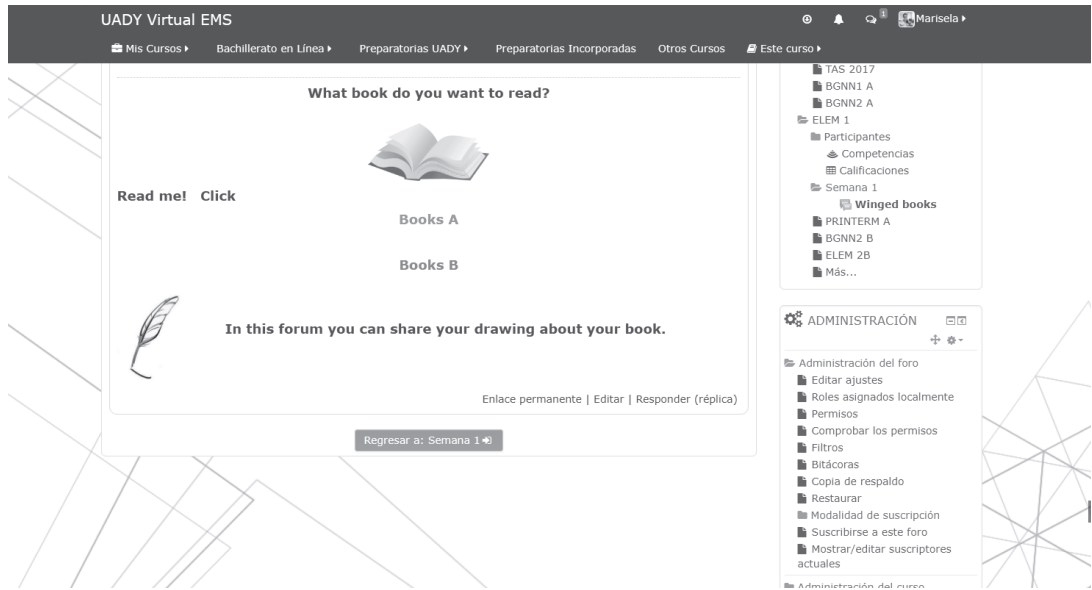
UADY Virtual EMS

1 Marisela

Mis Cursos Bachillerato en Línea Preparatorias UADY Preparatorias Incorporadas Otros Cursos Este curso

What book do you want to read?

Read me! Click

Books A

Books B

In this forum you can share your drawing about your book.

Enlace permanente | Editar | Responder (réplica)

Regresar a: Semana 1

TAS 2017
BGNN1 A
BGNN2 A
ELEM 1
Participantes
Competencias
Calificaciones
Semana 1
Winged books
PRINTERM A
BGNN2 B
ELEM 2B
Más...

ADMINISTRACIÓN

Administración del foro
Editar ajustes
Roles asignados localmente
Permisos
Comprobar los permisos
Filtros
Bitácoras
Copia de respaldo
Restaurar
Modalidad de suscripción
Suscribirse a este foro
Mostrar/editar suscriptores actuales
Administración del curso